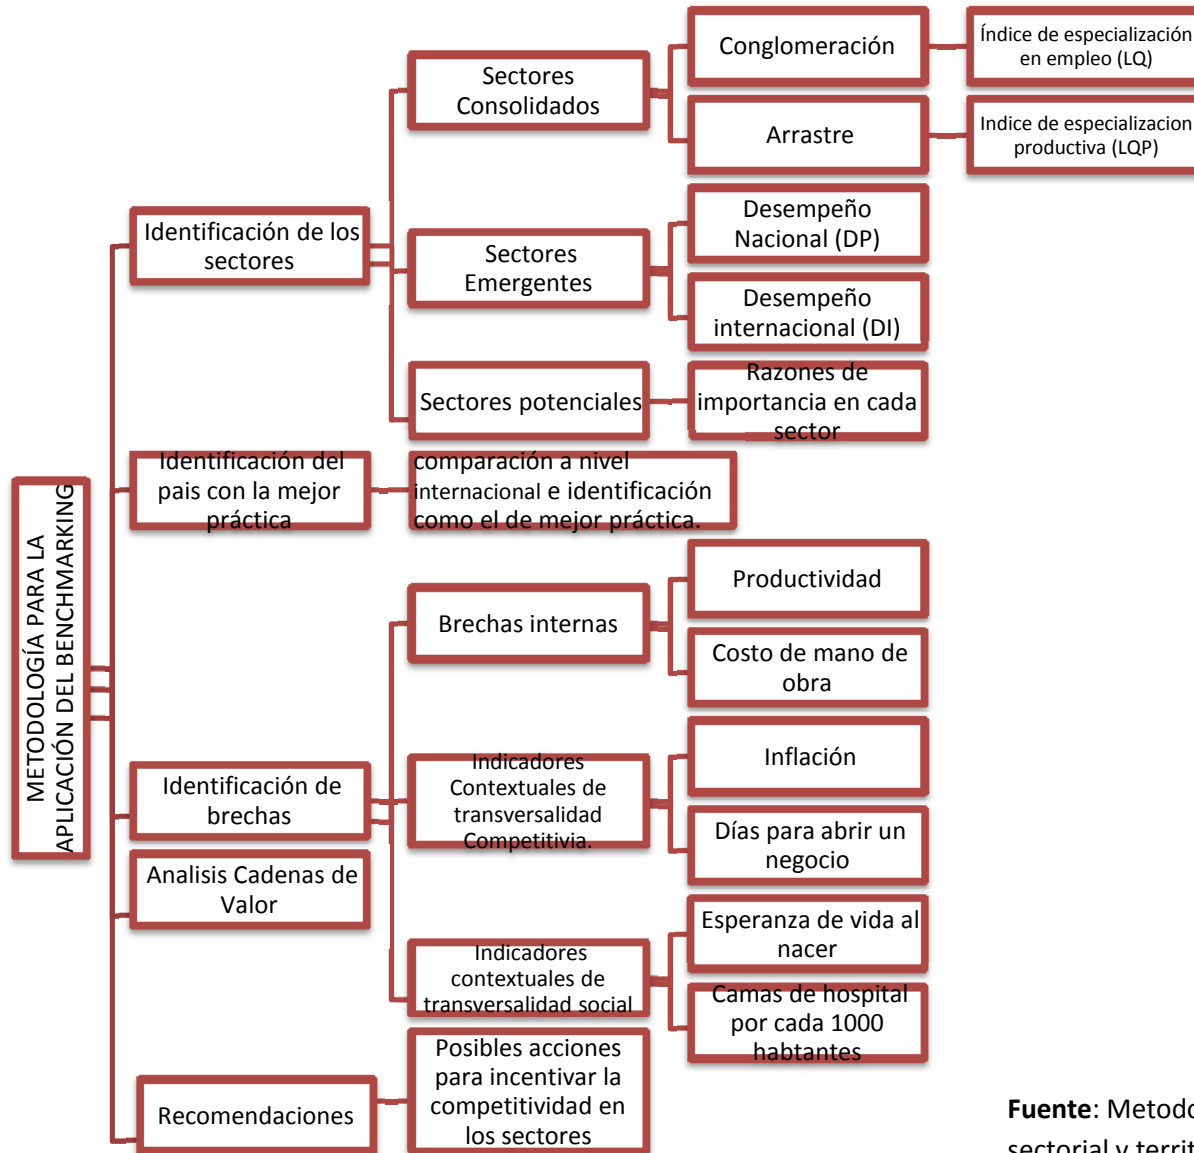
METODOLOGÍA PARA LA APLICACIÓN DEL BENCHMARKING

Identificación de los sectores

Sectores Consolidados

Conglomeración

Índice de especialización en empleo (LQ)

Arrastre

Indice de especializacion productiva (LQP)

Sectores Emergentes

Desempeño Nacional (DP)

Desempeño internacional (DI)

Sectores potenciales

Razones de importancia en cada sector

Identificación del pais con la mejor práctica

comparación a nivel internacional e identificación como el de mejor práctica.

Identificación de brechas

Brechas internas

Productividad

Costo de mano de obra

Indicadores Contextuales de transversalidad Competitivia.

Inflación

Días para abrir un negocio

Indicadores contextuales de transversalidad social

Esperanza de vida al nacer

Camas de hospital por cada 1000 habtantes

Analisis Cadenas de Valor

Recomendaciones

Posibles acciones para incentivar la competitividad en los sectores

**Fuente**: Metodo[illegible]
sectorial y territ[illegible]